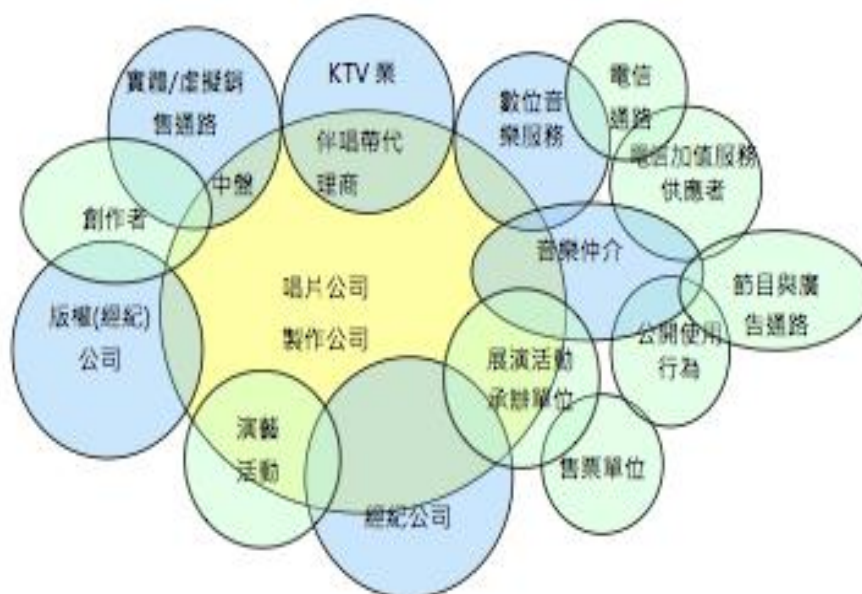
實體/虛擬銷售通路

KTV 業

數位音樂服務

電信通路

電信加值服務供應者

伴唱帶代理商

中盤

創作者

音樂仲介

節目與廣告通路

唱片公司
製作公司

版權(經紀)公司

公開使用行為

展演活動承辦單位

演藝活動

售票單位

經紀公司